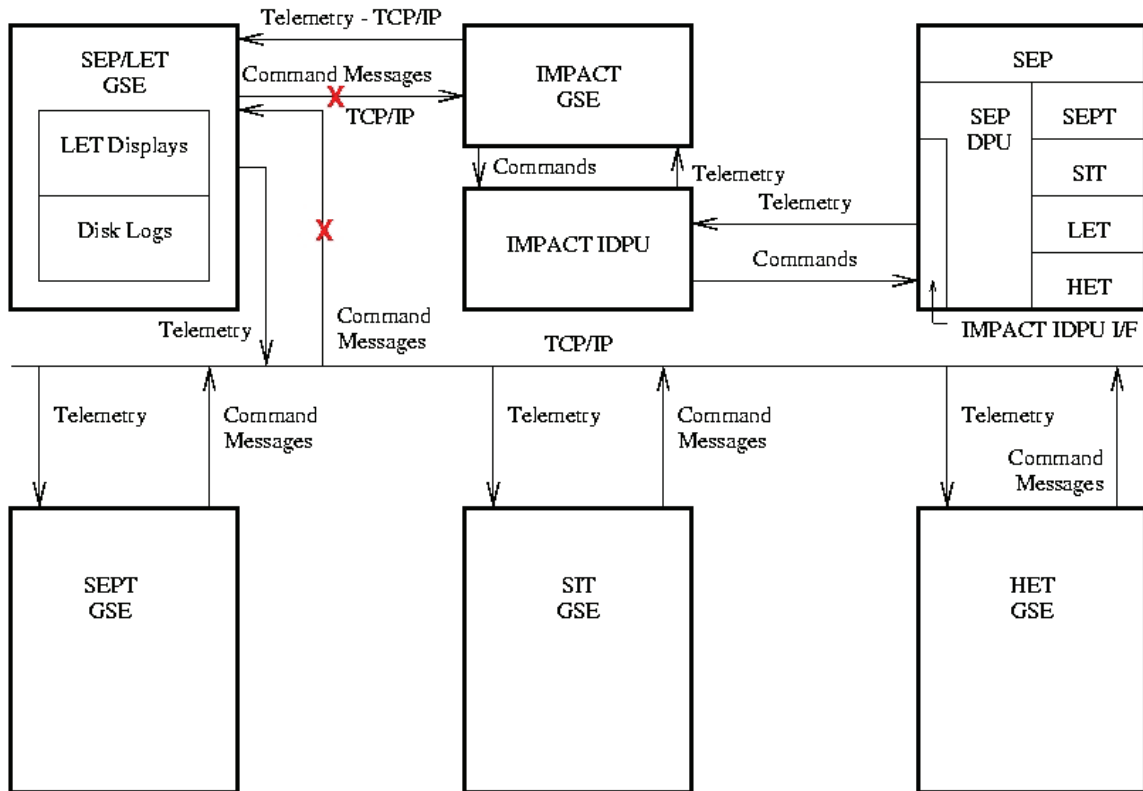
Telemetry - TCP/IP

SEP/LET GSE

Command Messages

TCP/IP

IMPACT GSE

SEP

SEP DPU

SEPT

SIT

LET

HET

LET Displays

Disk Logs

Commands

Telemetry

Telemetry

IMPACT IDPU

Commands

IMPACT IDPU I/F

Telemetry

Command Messages

TCP/IP

Telemetry

Command Messages

Telemetry

Command Messages

Telemetry

Command Messages

SEPT GSE

SIT GSE

HET GSE